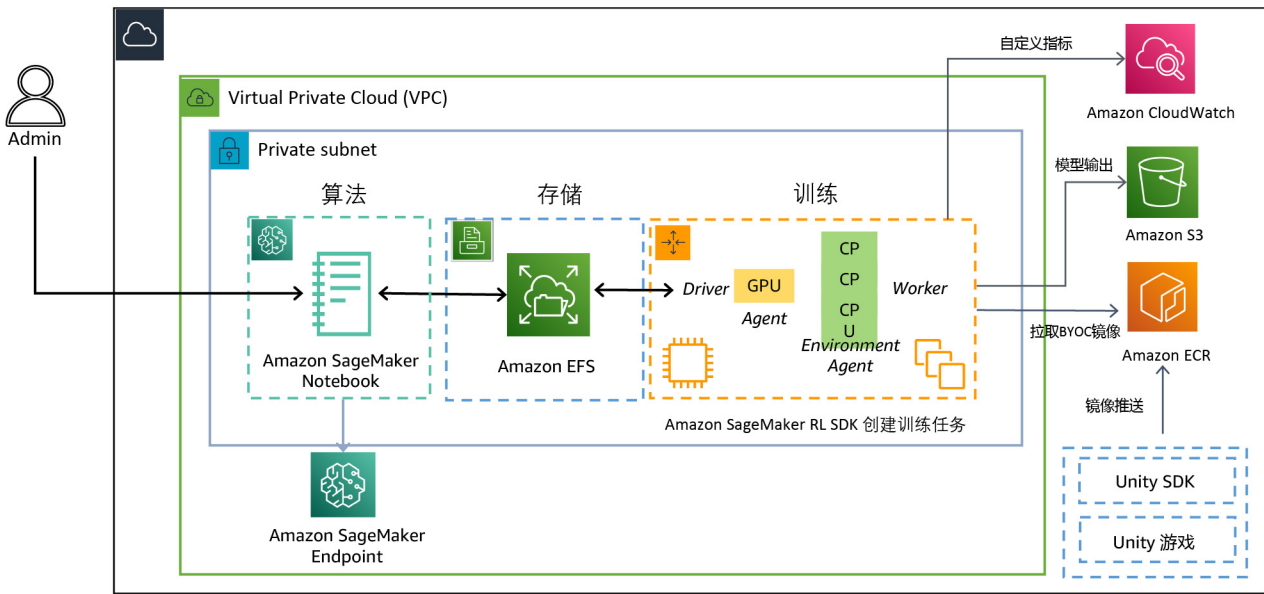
Admin

Virtual Private Cloud (VPC)

Private subnet

算法

存储

训练

Amazon SageMaker Notebook

Amazon EFS

Driver

GPU

Agent

CP
CP
CP
U

Worker

Environment Agent

Amazon SageMaker RL SDK 创建训练任务

Amazon SageMaker Endpoint

自定义指标

Amazon CloudWatch

模型输出

Amazon S3

拉取BYOC镜像

Amazon ECR

镜像推送

Unity SDK

Unity 游戏